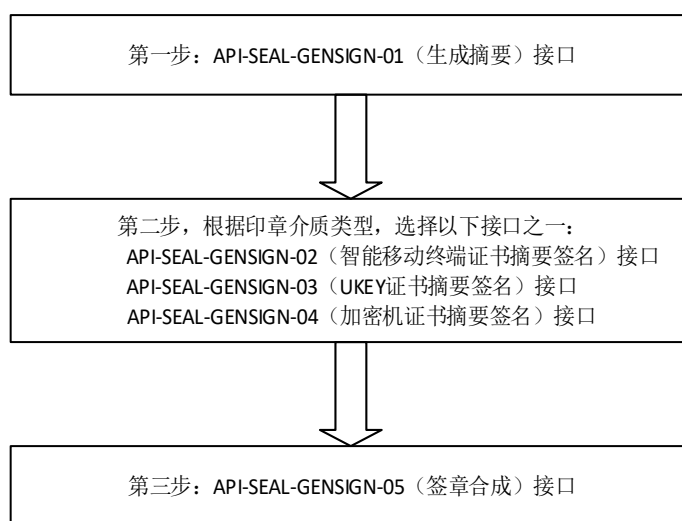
第一步：API-SEAL-GENSIGN-01（生成摘要）接口

第二步，根据印章介质类型，选择以下接口之一：
API-SEAL-GENSIGN-02（智能移动终端证书摘要签名）接口
API-SEAL-GENSIGN-03（UKEY证书摘要签名）接口
API-SEAL-GENSIGN-04（加密机证书摘要签名）接口

第三步：API-SEAL-GENSIGN-05（签章合成）接口